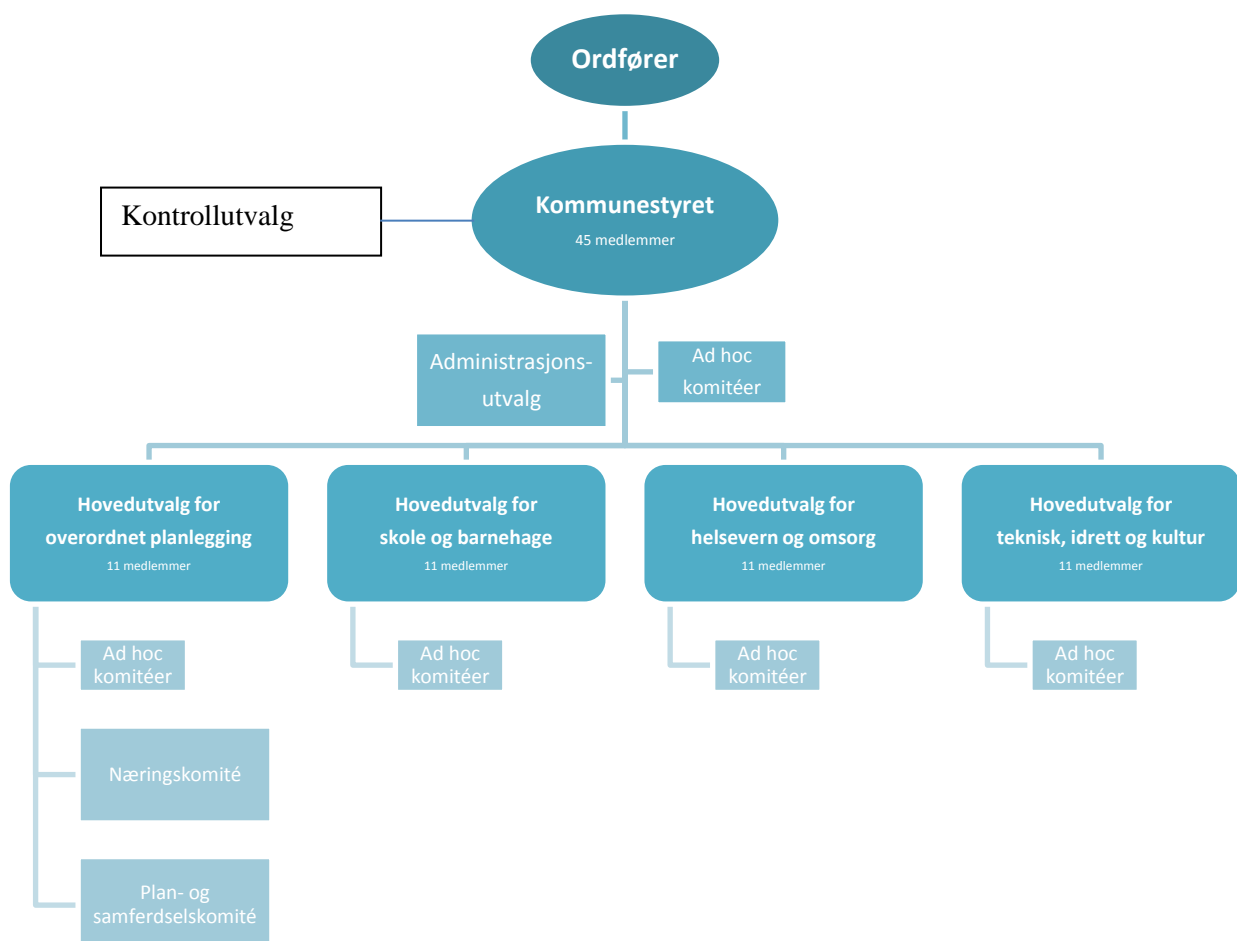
Ordfører

Kontrollutvalg

Kommunestyret
45 medlemmer

Administrasjonsutvalg

Ad hoc komitéer

Hovedutvalg for overordnet planlegging
11 medlemmer

Hovedutvalg for skole og barnehage
11 medlemmer

Hovedutvalg for helsevern og omsorg
11 medlemmer

Hovedutvalg for teknisk, idrett og kultur
11 medlemmer

Ad hoc komitéer

Ad hoc komitéer

Ad hoc komitéer

Ad hoc komitéer

Næringskomité

Plan- og samferdselskomité